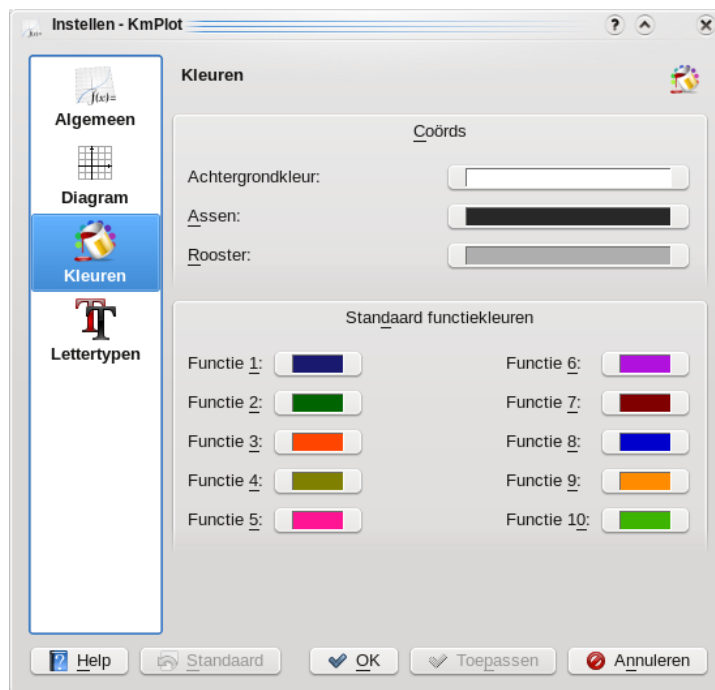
Instellen - KmPlot

f(x)=
Algemeen
Diagram
Kleuren
Lettertypen

Kleuren

Coörds

Achtergrondkleur:
Assen:
Rooster:

Standaard functiekleuren

Functie 1:
Functie 2:
Functie 3:
Functie 4:
Functie 5:

Functie 6:
Functie 7:
Functie 8:
Functie 9:
Functie 10:

Help
Standaard
OK
Toepassen
Annuleren